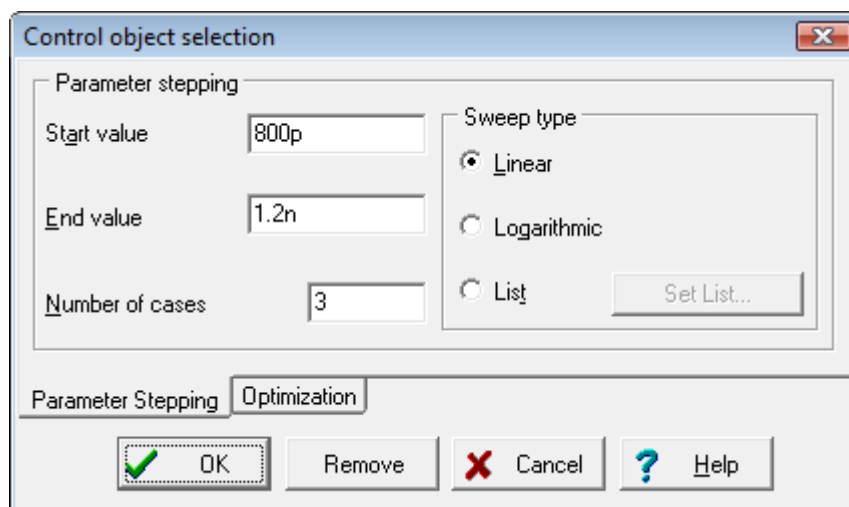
Control object selection

Parameter stepping

Start value 800p

End value 1.2n

Number of cases 3

Sweep type

Linear

Logarithmic

List

Set List...

Parameter Stepping

Optimization

OK

Remove

Cancel

Help